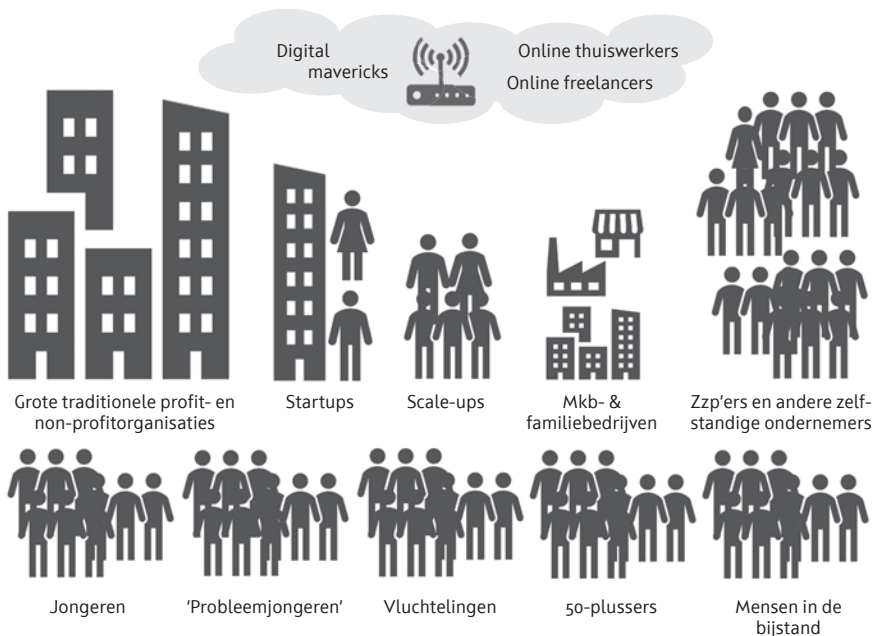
Digital mavericks

Online thuiswerkers

Online freelancers

Grote traditionele profit- en non-profitorganisaties

Startups

Scale-ups

Mkb- & familiebedrijven

Zzp'ers en andere zelfstandige ondernemers

Jongeren

'Probleemjongeren'

Vluchtelingen

50-plussers

Mensen in de bijstand